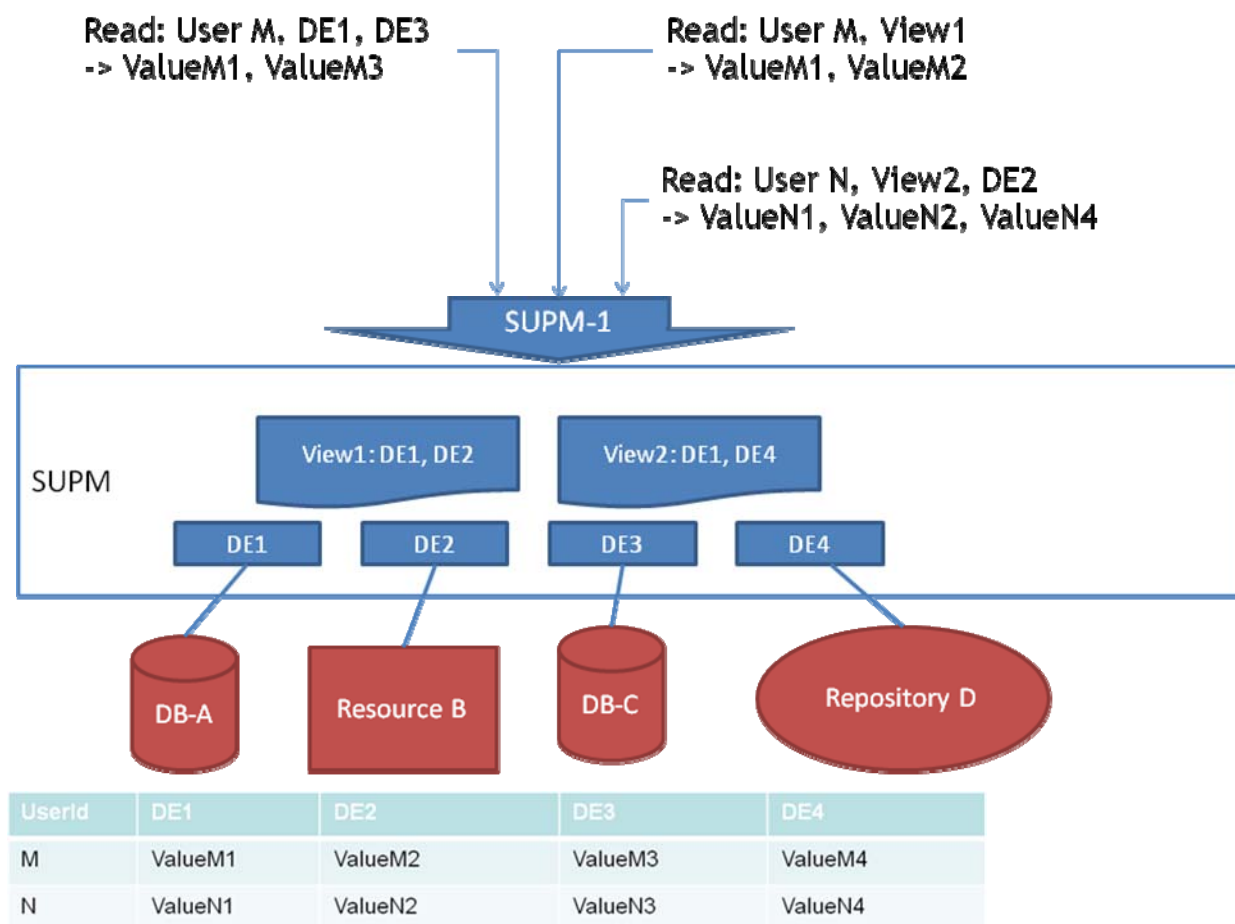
Read: User M, DE1, DE3
-> ValueM1, ValueM3

Read: User M, View1
-> ValueM1, ValueM2

Read: User N, View2, DE2
-> ValueN1, ValueN2, ValueN4

SUPM-1

SUPM

View1: DE1, DE2

View2: DE1, DE4

DE1

DE2

DE3

DE4

DB-A

Resource B

DB-C

Repository D

| UserId | DE1 | DE2 | DE3 | DE4 |
|---|---|---|---|---|
| M | ValueM1 | ValueM2 | ValueM3 | ValueM4 |
| N | ValueN1 | ValueN2 | ValueN3 | ValueN4 |